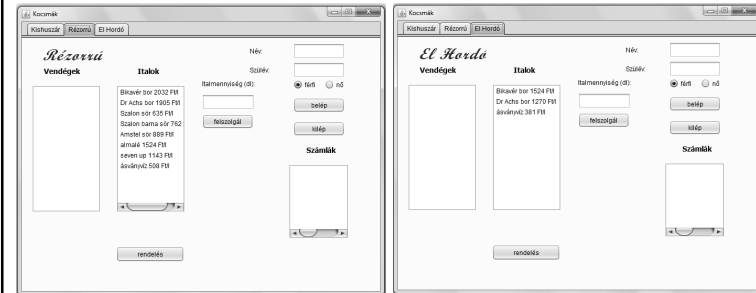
Kocsmák
Kishuszár | Rézorrú | El Hordó

Rézorrú
Vendégek
Italok
Bikavér bor 2032 Ft/l
Dr Achs bor 1905 Ft/l
Szalon sör 635 Ft/l
Szalon barna sör 762
Amstel sör 889 Ft/l
almalé 1524 Ft/l
seven up 1143 Ft/l
ásványvíz 508 Ft/l
Név:
Szülév:
Italmennyiség (dl):
férfi
nő
belép
felszolgál
kilép
Számlák
rendelés

Kocsmák
Kishuszár | Rézorrú | El Hordó

El Hordo
Vendégek
Italok
Bikavér bor 1524 Ft/l
Dr Achs bor 1270 Ft/l
ásványvíz 381 Ft/l
Név:
Szülév:
Italmennyiség (dl):
férfi
nő
belép
felszolgál
kilép
Számlák
rendelés